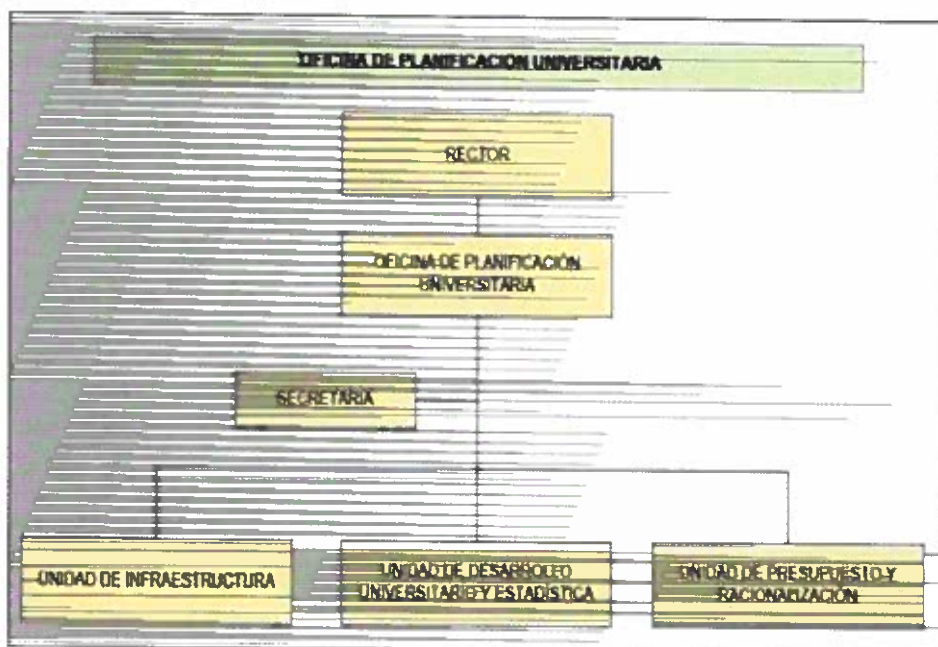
OFICINA DE PLANIFICACION UNIVERSITARIA

RECTOR

OFICINA DE PLANIFICACIÓN UNIVERSITARIA

SECRETARIA

UNIDAD DE INFRAESTRUCTURA

UNIDAD DE DESARROLLO UNIVERSITARIO Y ESTADISTICA

UNIDAD DE PRESUPUESTO Y RACIONALIZACION